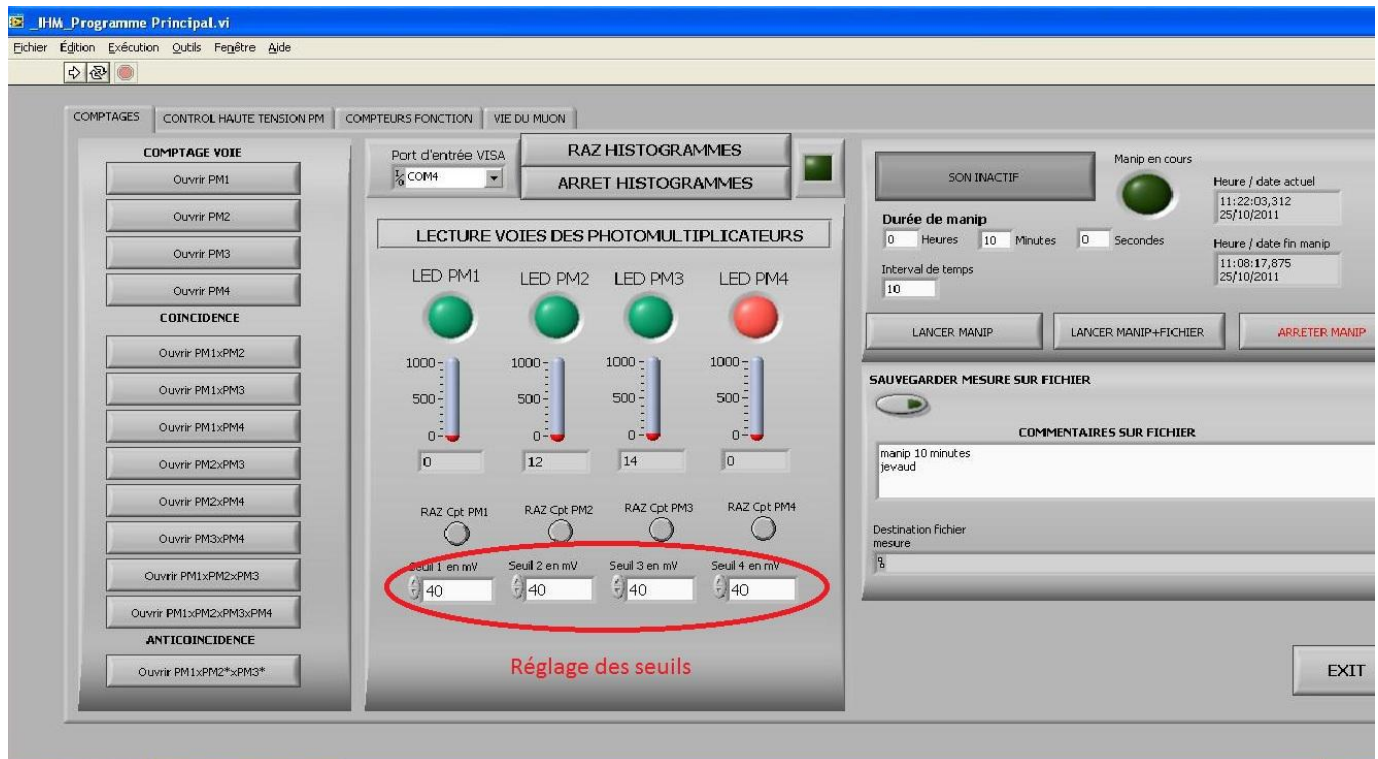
_IHM_Programme Principal.vi

Fichier Édition Exécution Outils Fenêtre Aide

COMPTAGES | CONTROL HAUTE TENSION PM | COMPTEURS FONCTION | VIE DU MUON

COMPTAGE VOIE
Ouvrir PM1
Ouvrir PM2
Ouvrir PM3
Ouvrir PM4
COINCIDENCE
Ouvrir PM1xPM2
Ouvrir PM1xPM3
Ouvrir PM1xPM4
Ouvrir PM2xPM3
Ouvrir PM2xPM4
Ouvrir PM3xPM4
Ouvrir PM1xPM2xPM3
Ouvrir PM1xPM2xPM3xPM4
ANTICOINCIDENCE
Ouvrir PM1xPM2*xPM3*

Port d'entrée VISA
COM4

RAZ HISTOGRAMMES
ARRET HISTOGRAMMES

LECTURE VOIES DES PHOTOMULTIPLICATEURS

LED PM1 LED PM2 LED PM3 LED PM4

1000 500 0 | 1000 500 0 | 1000 500 0 | 1000 500 0

0 | 12 | 14 | 0

RAZ Cpt PM1 RAZ Cpt PM2 RAZ Cpt PM3 RAZ Cpt PM4

Seuil 1 en mV 40 | Seuil 2 en mV 40 | Seuil 3 en mV 40 | Seuil 4 en mV 40

Réglage des seuils

SON INACTIF

Manip en cours

Heure / date actuel
11:22:03,312
25/10/2011

Durée de manip
0 Heures 10 Minutes 0 Secondes

Heure / date fin manip
11:08:17,875
25/10/2011

Interval de temps
10

LANCER MANIP | LANCER MANIP+FICHIER | ARRETER MANIP

SAUVEGARDER MESURE SUR FICHIER

COMMENTAIRES SUR FICHIER
manip 10 minutes
jevaud

Destination fichier mesure

EXIT